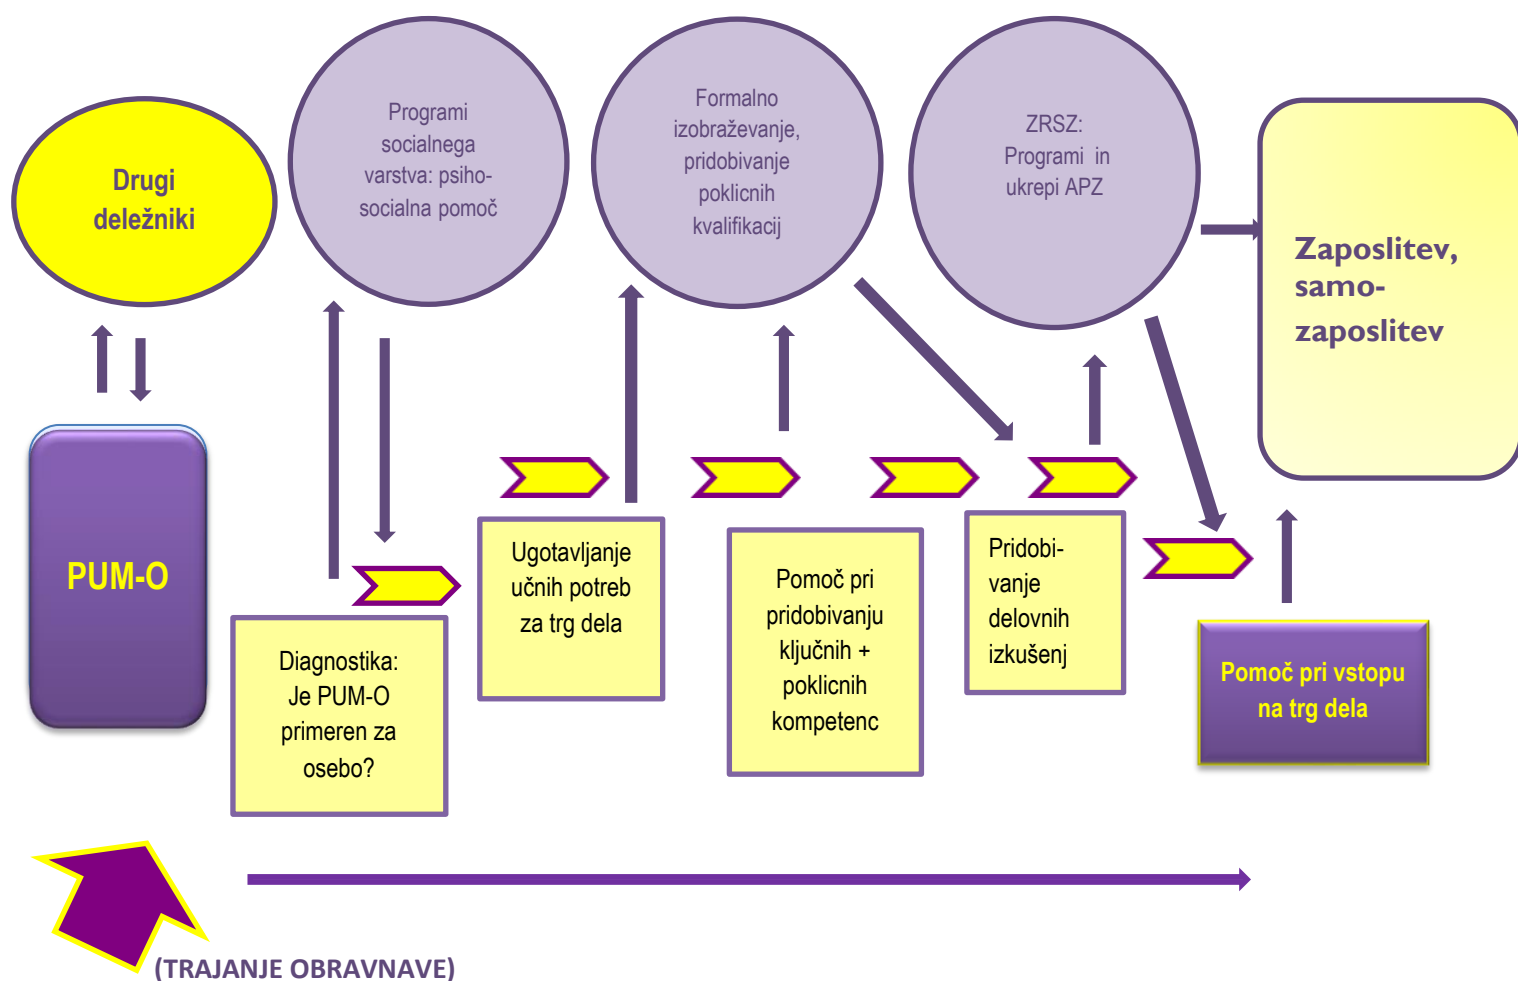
Drugi deležniki

Programi socialnega varstva: psiho-socialna pomoč

Formalno izobraževanje, pridobivanje poklicnih kvalifikacij

ZRSZ: Programi in ukrepi APZ

Zaposlitev, samo-zaposlitev

PUM-O

Diagnostika: Je PUM-O primeren za osebo?

Ugotavljanje učnih potreb za trg dela

Pomoč pri pridobivanju ključnih + poklicnih kompetenc

Pridobivanje delovnih izkušenj

Pomoč pri vstopu na trg dela

(TRAJANJE OBRAVNAVE)